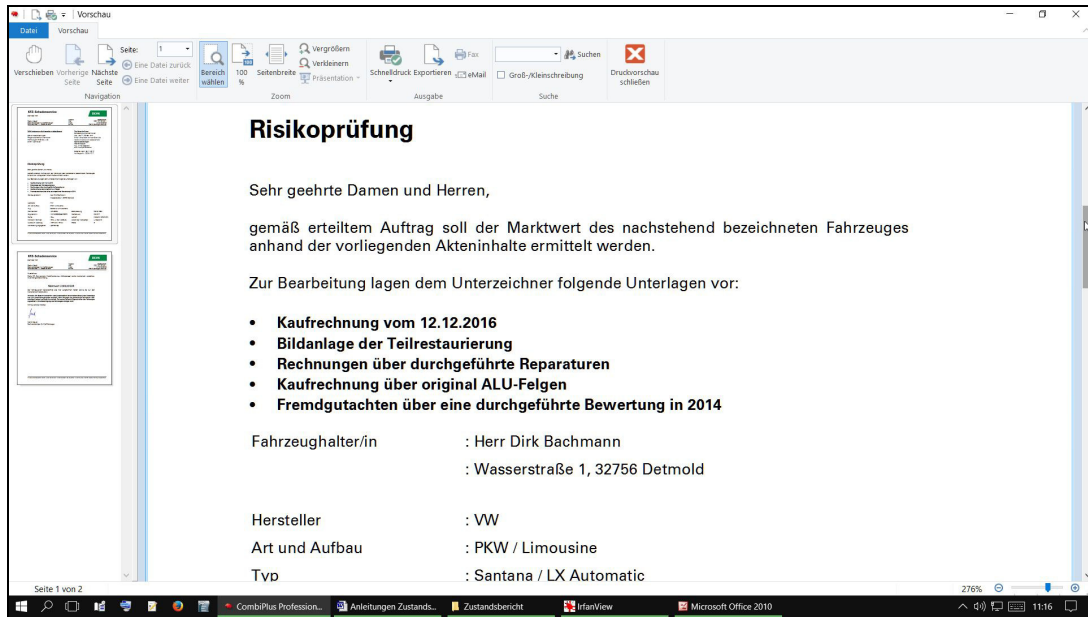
Vorschau

Datei Vorschau

Verschieben Vorherige Seite Nächste Seite Seite: 1 Eine Datei zurück Eine Datei weiter Bereich wählen 100 % Seitenbreite Vergrößern Verkleinern Präsentation Schnelldruck Exportieren Fax eMail Suchen Groß-/Kleinschreibung Druckvorschau schließen

Navigation Zoom Ausgabe Suche

Risikoprüfung

Sehr geehrte Damen und Herren,

gemäß erteiltem Auftrag soll der Marktwert des nachstehend bezeichneten Fahrzeuges anhand der vorliegenden Akteninhalte ermittelt werden.

Zur Bearbeitung lagen dem Unterzeichner folgende Unterlagen vor:

- **Kaufrechnung vom 12.12.2016**
- **Bildanlage der Teilrestaurierung**
- **Rechnungen über durchgeführte Reparaturen**
- **Kaufrechnung über original ALU-Felgen**
- **Fremdgutachten über eine durchgeführte Bewertung in 2014**

Fahrzeughalter/in : Herr Dirk Bachmann
: Wasserstraße 1, 32756 Detmold

Hersteller : VW
Art und Aufbau : PKW / Limousine
Typ : Santana / LX Automatic

Seite 1 von 2

276%

CombiPlus Profession... Anleitungen Zustands... Zustandsbericht IrfanView Microsoft Office 2010

11:16